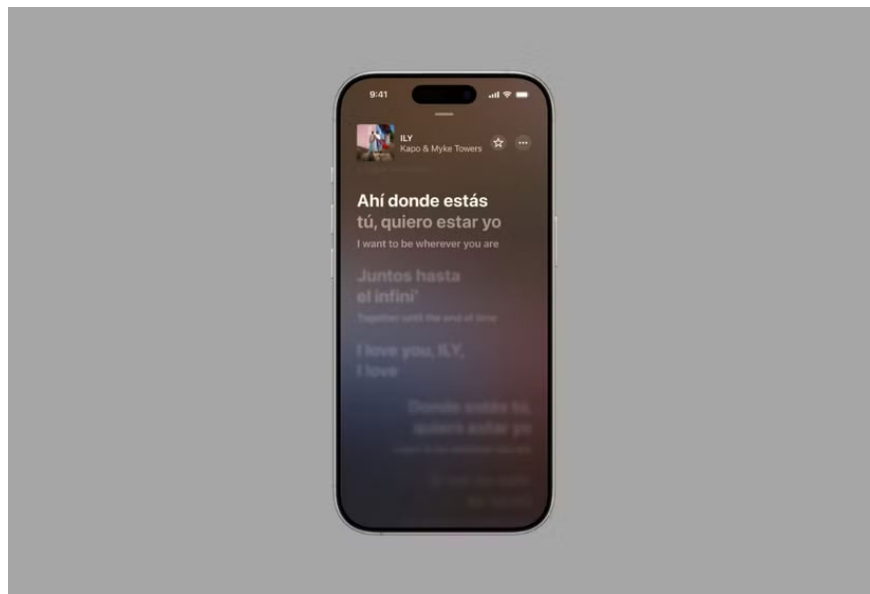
9:41

ILY
Kapo & Myke Towers

Ahí donde estás tú, quiero estar yo
I want to be wherever you are

Juntos hasta el infini'
Together until the end of time

I love you, ILY, I love

Donde estés tú, quiero estar yo
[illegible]

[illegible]